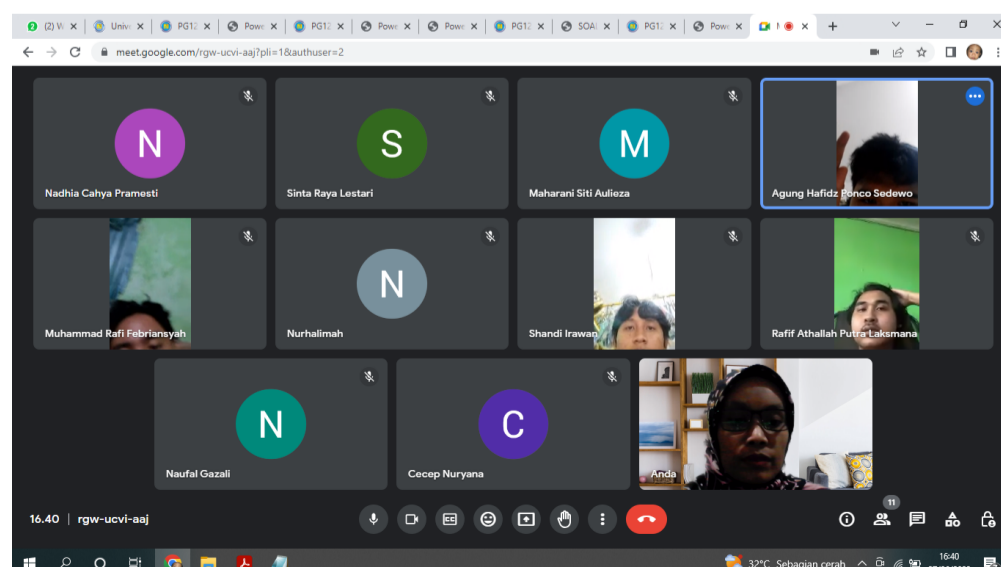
(2) W | Unive | PG12 | Powe | PG12 | Powe | Powe | PG12 | SOAL | PG12 | Powe

meet.google.com/rgw-ucvi-aaj?pli=1&authuser=2

N
Nadhia Cahya Pramesti

S
Sinta Raya Lestari

M
Maharani Siti Aulieza

Agung Hafidz Ponco Sedewo

Muhammad Rafi Febriansyah

N
Nurhalimah

Shandi Irawan

Rafif Athallah Putra Laksmana

N
Naufal Gazali

C
Cecep Nuryana

Anda

16.40 | rgw-ucvi-aaj

11

32°C Sebagian cerah

16:40